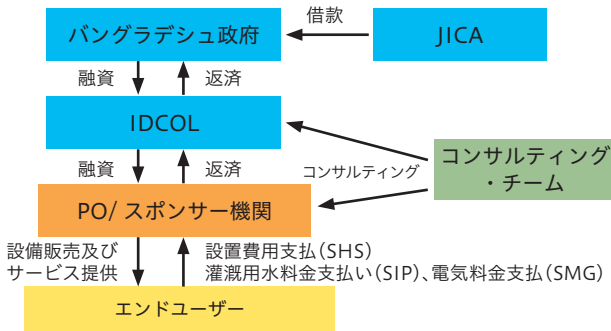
バングラデシュ政府

借款

JICA

融資

返済

IDCOL

融資

返済

コンサルティング

コンサルティング
・チーム

PO/ スポンサー機関

設備販売及び
サービス提供

設置費用支払(SHS)
灌漑用水料金支払い(SIP)、電気料金支払(SMG)

エンドユーザー